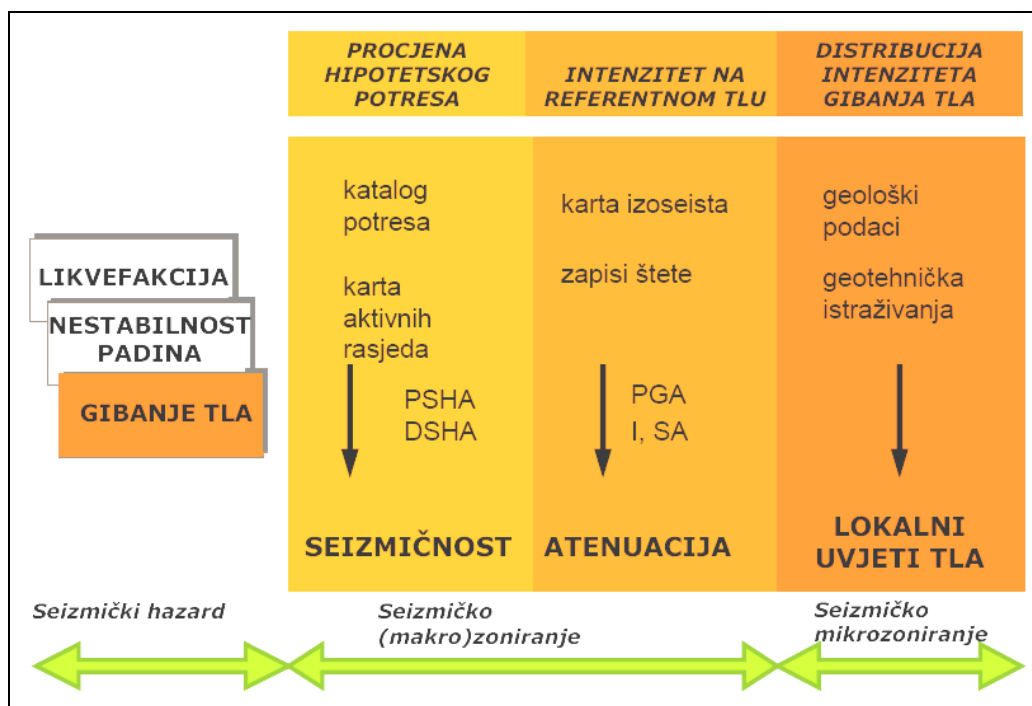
PROCJENA HIPOTETSKOG POTRESA

INTENZITET NA REFERENTNOM TLU

DISTRIBUCIJA INTENZITETA GIBANJA TLA

LIKVEFAKCIJA

NESTABILNOST PADINA

GIBANJE TLA

katalog potresa

karta aktivnih rasjeda

PSHA
DSHA

SEIZMIČNOST

karta izoseista

zapisi štete

PGA
I, SA

ATENUACIJA

geološki podaci

geotehnička istraživanja

LOKALNI UVJETI TLA

Seizmički hazard

Seizmičko (makro)zoniranje

Seizmičko mikrozoniranje